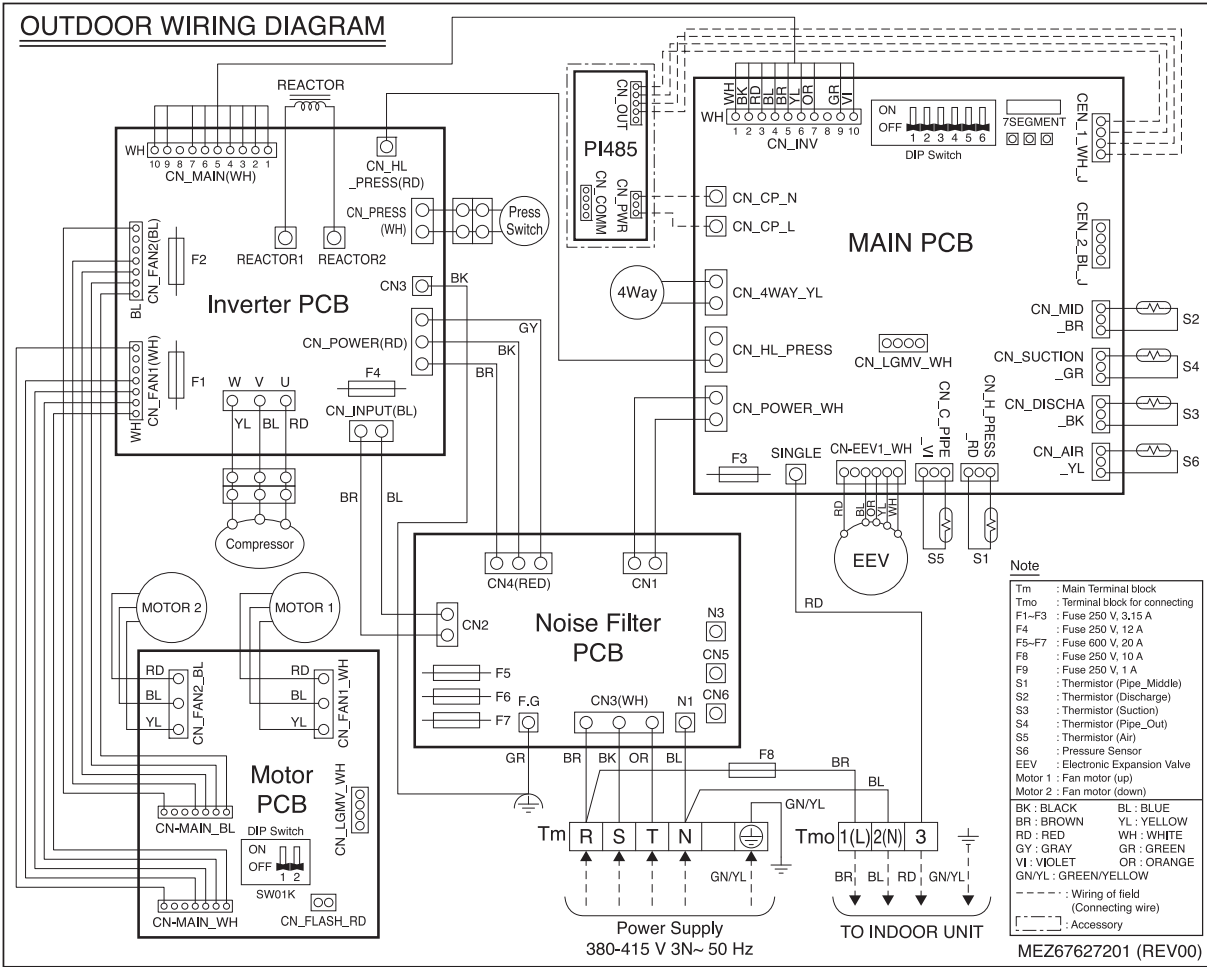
OUTDOOR WIRING DIAGRAM

REACTOR

WH 10 9 8 7 6 5 4 3 2 1
CN_MAIN(WH)

CN_HL_PRESS(RD)

CN_PRESS (WH)

Press Switch

REACTOR1 REACTOR2

CN_FAN2(BL)
BL
F2

Inverter PCB

CN3
BK
GY
CN_POWER(RD)
BK
BR

CN_FAN1(WH)
WH
F1

W V U
YL BL RD
F4
CN_INPUT(BL)

BR BL

Compressor

MOTOR 2
MOTOR 1

RD
BL
YL
CN_FAN2_BL

RD
BL
YL
CN_FAN1_WH

Motor PCB

CN-MAIN_BL
CN_LGMV_WH
DIP Switch
ON
OFF
1 2
SW01K
CN-MAIN_WH
CN_FLASH_RD

CN_OUT
PI485
CN_COMM
CN_PWR

WH BK RD BL BR YL OR GR VI
WH 1 2 3 4 5 6 7 8 9 10
CN_INV

ON
OFF
1 2 3 4 5 6
DIP Switch

7SEGMENT

CEN_1_WH_J
CEN_2_BL_J

CN_CP_N
CN_CP_L

MAIN PCB

4Way
CN_4WAY_YL

CN_HL_PRESS
CN_LGMV_WH

CN_POWER_WH

CN_C_PIPE_VI
CN_H_PRESS_RD

CN_MID_BR S2
CN_SUCTION_GR S4
CN_DISCHA_BK S3
CN_AIR_YL S6

F3
SINGLE
CN-EEV1_WH
RD BL OR YL WH
EEV
S5 S1

RD

CN4(RED)
CN1
CN2

Noise Filter PCB

N3
CN5
CN6

F5
F6
F7

F.G
CN3(WH)
N1

GR BR BK OR BL
F8
BR
BL
GN/YL

Tm R S T N
GN/YL

Tmo 1(L) 2(N) 3
BR BL RD GN/YL

Power Supply
380-415 V 3N~ 50 Hz

TO INDOOR UNIT

Note
Tm : Main Terminal block
Tmo : Terminal block for connecting
F1~F3 : Fuse 250 V, 3.15 A
F4 : Fuse 250 V, 12 A
F5~F7 : Fuse 600 V, 20 A
F8 : Fuse 250 V, 10 A
F9 : Fuse 250 V, 1 A
S1 : Thermistor (Pipe_Middle)
S2 : Thermistor (Discharge)
S3 : Thermistor (Suction)
S4 : Thermistor (Pipe_Out)
S5 : Thermistor (Air)
S6 : Pressure Sensor
EEV : Electronic Expansion Valve
Motor 1 : Fan motor (up)
Motor 2 : Fan motor (down)
BK : BLACK BL : BLUE
BR : BROWN YL : YELLOW
RD : RED WH : WHITE
GY : GRAY GR : GREEN
VI : VIOLET OR : ORANGE
GN/YL : GREEN/YELLOW
: Wiring of field (Connecting wire)
: Accessory

MEZ67627201 (REV00)